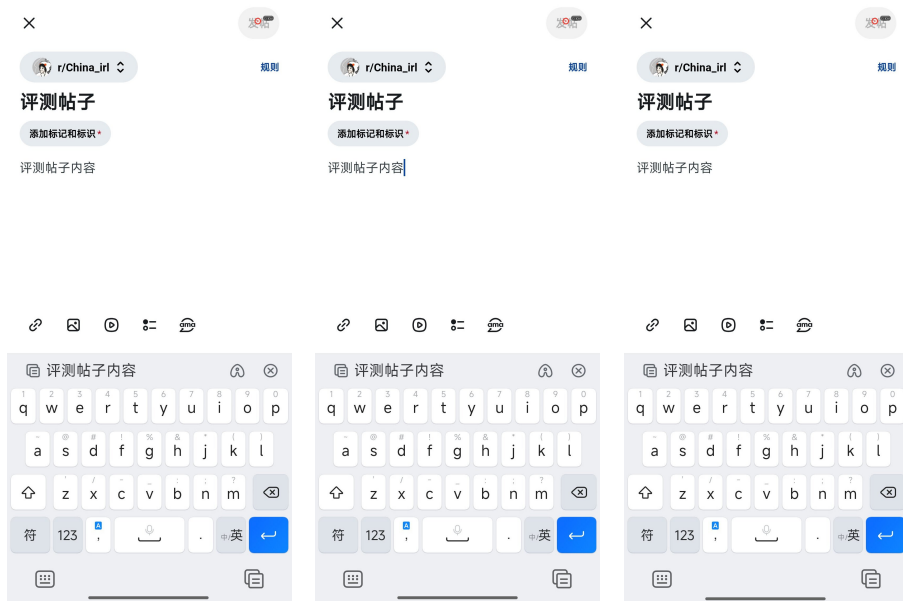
×
发帖
r/China_irl
规则
评测帖子
添加标记和标识 *
评测帖子内容

评测帖子内容
1 q 2 w 3 e 4 r 5 t 6 y 7 u 8 i 9 o 0 p
~ a @ s # d ! f % g & h * j ( k ) l
z x c v b n m
符 123 , . 中英

×
发帖
r/China_irl
规则
评测帖子
添加标记和标识 *
评测帖子内容

评测帖子内容
1 q 2 w 3 e 4 r 5 t 6 y 7 u 8 i 9 o 0 p
~ a @ s # d ! f % g & h * j ( k ) l
z x c v b n m
符 123 , . 中英

×
发帖
r/China_irl
规则
评测帖子
添加标记和标识 *
评测帖子内容

评测帖子内容
1 q 2 w 3 e 4 r 5 t 6 y 7 u 8 i 9 o 0 p
~ a @ s # d ! f % g & h * j ( k ) l
z x c v b n m
符 123 , . 中英